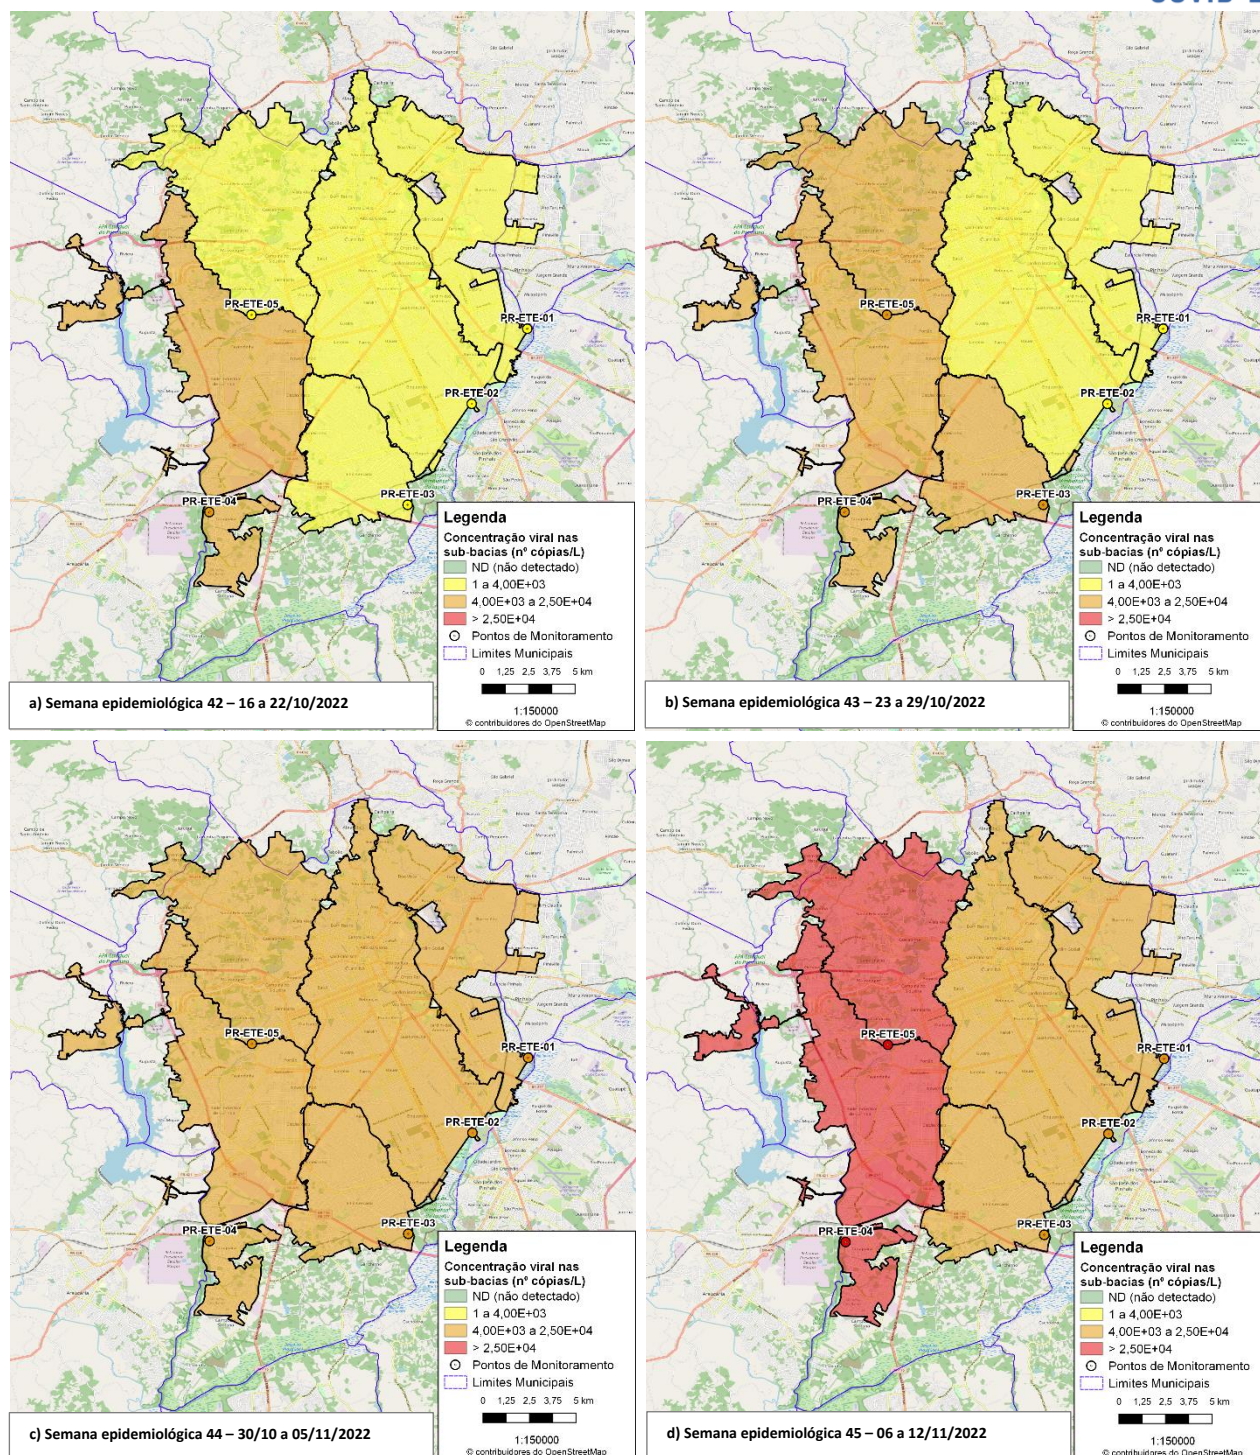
COVID-1

PR-ETE-05
PR-ETE-01
PR-ETE-02
PR-ETE-04
PR-ETE-03

Legenda
Concentração viral nas sub-bacias (nº cópias/L)
ND (não detectado)
1 a 4,00E+03
4,00E+03 a 2,50E+04
> 2,50E+04
Pontos de Monitoramento
Limites Municipais
0 1,25 2,5 3,75 5 km
1:150000
© contribuidores do OpenStreetMap

a) Semana epidemiológica 42 – 16 a 22/10/2022

PR-ETE-05
PR-ETE-01
PR-ETE-02
PR-ETE-04
PR-ETE-03

Legenda
Concentração viral nas sub-bacias (nº cópias/L)
ND (não detectado)
1 a 4,00E+03
4,00E+03 a 2,50E+04
> 2,50E+04
Pontos de Monitoramento
Limites Municipais
0 1,25 2,5 3,75 5 km
1:150000
© contribuidores do OpenStreetMap

b) Semana epidemiológica 43 – 23 a 29/10/2022

PR-ETE-05
PR-ETE-01
PR-ETE-02
PR-ETE-04
PR-ETE-03

Legenda
Concentração viral nas sub-bacias (nº cópias/L)
ND (não detectado)
1 a 4,00E+03
4,00E+03 a 2,50E+04
> 2,50E+04
Pontos de Monitoramento
Limites Municipais
0 1,25 2,5 3,75 5 km
1:150000
© contribuidores do OpenStreetMap

c) Semana epidemiológica 44 – 30/10 a 05/11/2022

PR-ETE-05
PR-ETE-01
PR-ETE-02
PR-ETE-04
PR-ETE-03

Legenda
Concentração viral nas sub-bacias (nº cópias/L)
ND (não detectado)
1 a 4,00E+03
4,00E+03 a 2,50E+04
> 2,50E+04
Pontos de Monitoramento
Limites Municipais
0 1,25 2,5 3,75 5 km
1:150000
© contribuidores do OpenStreetMap

d) Semana epidemiológica 45 – 06 a 12/11/2022